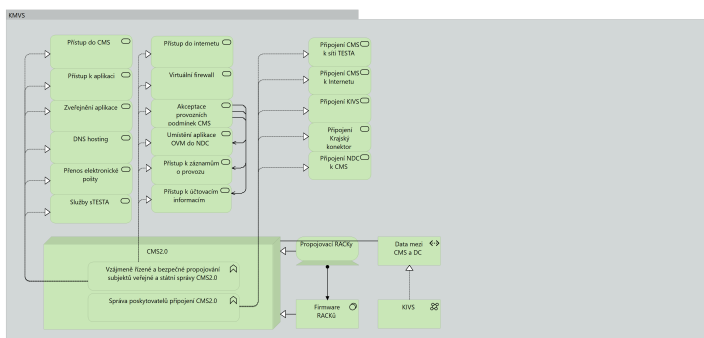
KMVS

Přístup do CMS

Přístup k aplikaci

Zveřejnění aplikace

DNS hosting

Přenos elektronické pošty

Služby sTESTA

Přístup do internetu

Virtuální firewall

Akceptace provozních podmínek CMS

Umístění aplikace OVM do NDC

Přístup k záznamům o provozu

Přístup k účtovacím informacím

Připojení CMS k síti TESTA

Připojení CMS k Internetu

Připojení KIVS

Připojení Krajský konektor

Připojení NDC k CMS

CMS2.0

Vzájemně řízené a bezpečné propojování subjektů veřejné a státní správy CMS2.0

Správa poskytovatelů připojení CMS2.0

Propojovací RACKy

Data mezi CMS a DC

Firmware RACKů

KIVS